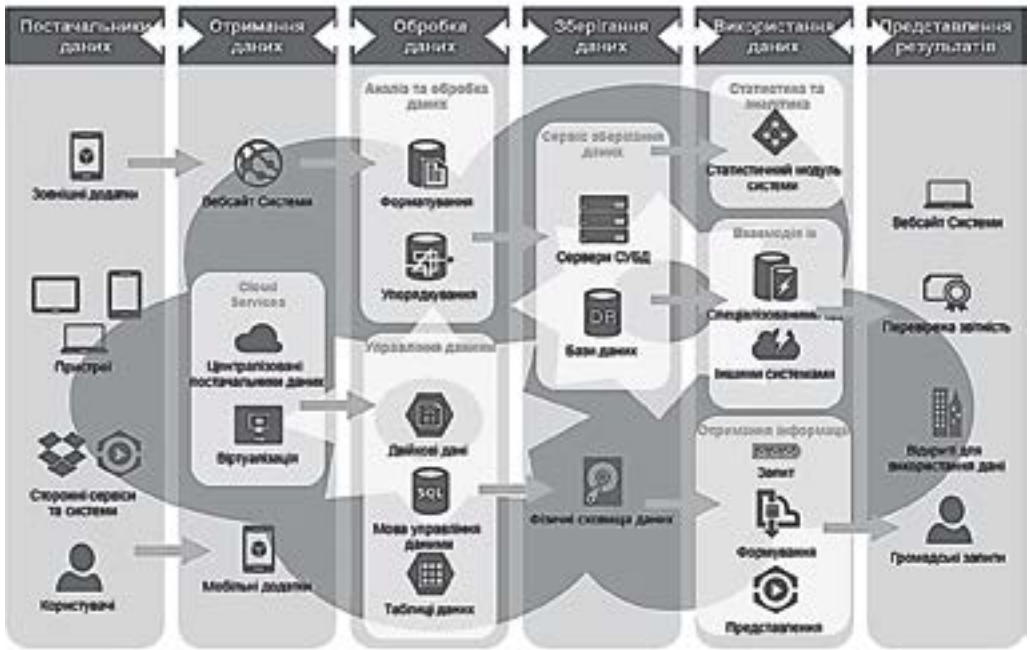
Постачальники даних

Отримання даних

Обробка даних

Зберігання даних

Використання даних

Представлення результатів

Зовнішні додатки

Пристрої

Сторонні сервіси та системи

Користувачі

Вебсайт Системи

Cloud Services

Централізовані постачальники даних

Віртуалізація

Мобільні додатки

Аналіз та обробка даних

Форматування

Упорядкування

Управління даними

Дійсові дані

Мова управління даними

Таблиці даних

Сервіс зберігання даних

Сервери СУБД

DB

Бази даних

Фізичні сховища даних

Статистика та аналітика

Статистичний модуль системи

Взаємодія зі

Спеціалізованими

іншими системами

Отримання інформації

Запит

Формування

Представлення

Вебсайт Системи

Перевірена запитість

Відкриті для використання дані

Громадські запити